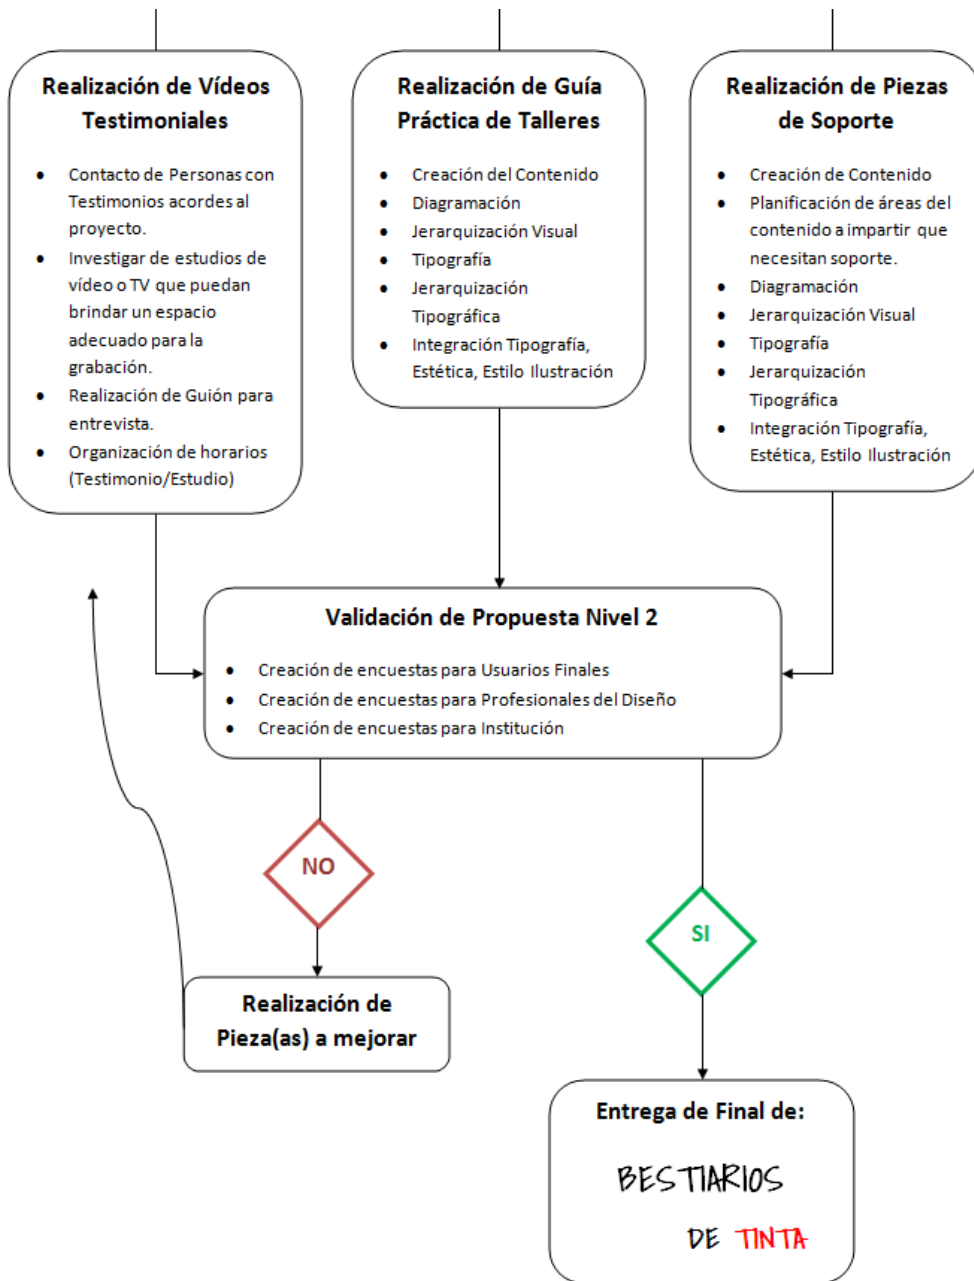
Realización de Vídeos Testimoniales

- Contacto de Personas con Testimonios acordes al proyecto.
- Investigar de estudios de vídeo o TV que puedan brindar un espacio adecuado para la grabación.
- Realización de Guión para entrevista.
- Organización de horarios (Testimonio/Estudio)

Realización de Guía Práctica de Talleres

- Creación del Contenido
- Diagramación
- Jerarquización Visual
- Tipografía
- Jerarquización Tipográfica
- Integración Tipografía, Estética, Estilo Ilustración

Realización de Piezas de Soporte

- Creación de Contenido
- Planificación de áreas del contenido a impartir que necesitan soporte.
- Diagramación
- Jerarquización Visual
- Tipografía
- Jerarquización Tipográfica
- Integración Tipografía, Estética, Estilo Ilustración

Validación de Propuesta Nivel 2

- Creación de encuestas para Usuarios Finales
- Creación de encuestas para Profesionales del Diseño
- Creación de encuestas para Institución

NO

Realización de Pieza(as) a mejorar

SI

Entrega de Final de:

BESTIARIOS

DE TINTA